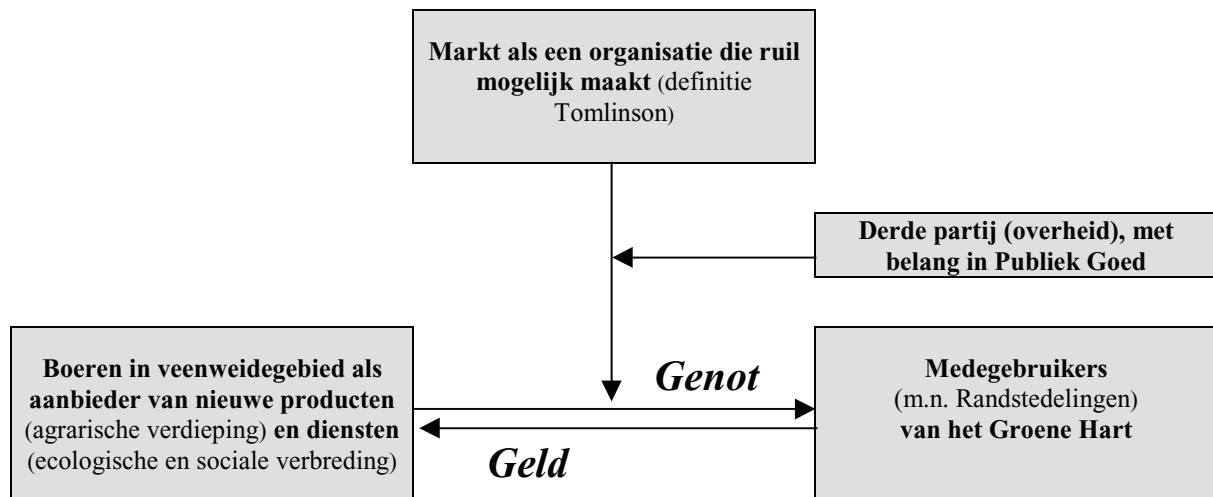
Markt als een organisatie die ruil mogelijk maakt (definitie Tomlinson)

Derde partij (overheid), met belang in Publiek Goed

Boeren in veenweidegebied als aanbieder van nieuwe producten (agrarische verdieping) en diensten (ecologische en sociale verbreding)

Genot

Geld

Medegebruikers (m.n. Randstedelingen) van het Groene Hart